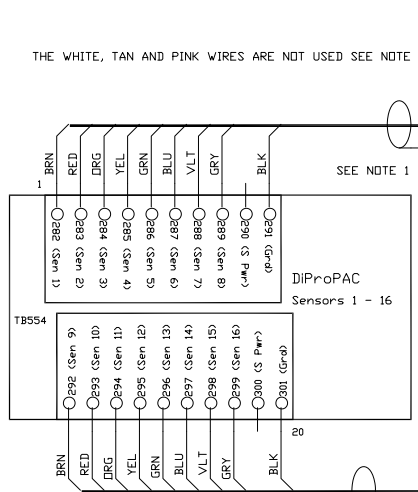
THE WHITE, TAN AND PINK WIRES ARE NOT USED SEE NOTE

BRN RED ORG YEL GRN BLU VLT GRY BLK

SEE NOTE 1

1

282 (Sen 1)
283 (Sen 2)
284 (Sen 3)
285 (Sen 4)
286 (Sen 5)
287 (Sen 6)
288 (Sen 7)
289 (Sen 8)
290 (S Pwr)
291 (Grd)

DiProPAC
Sensors 1 - 16

TB554

292 (Sen 9)
293 (Sen 10)
294 (Sen 11)
295 (Sen 12)
296 (Sen 13)
297 (Sen 14)
298 (Sen 15)
299 (Sen 16)
300 (S Pwr)
301 (Grd)

20

BRN RED ORG YEL GRN BLU VLT GRY BLK